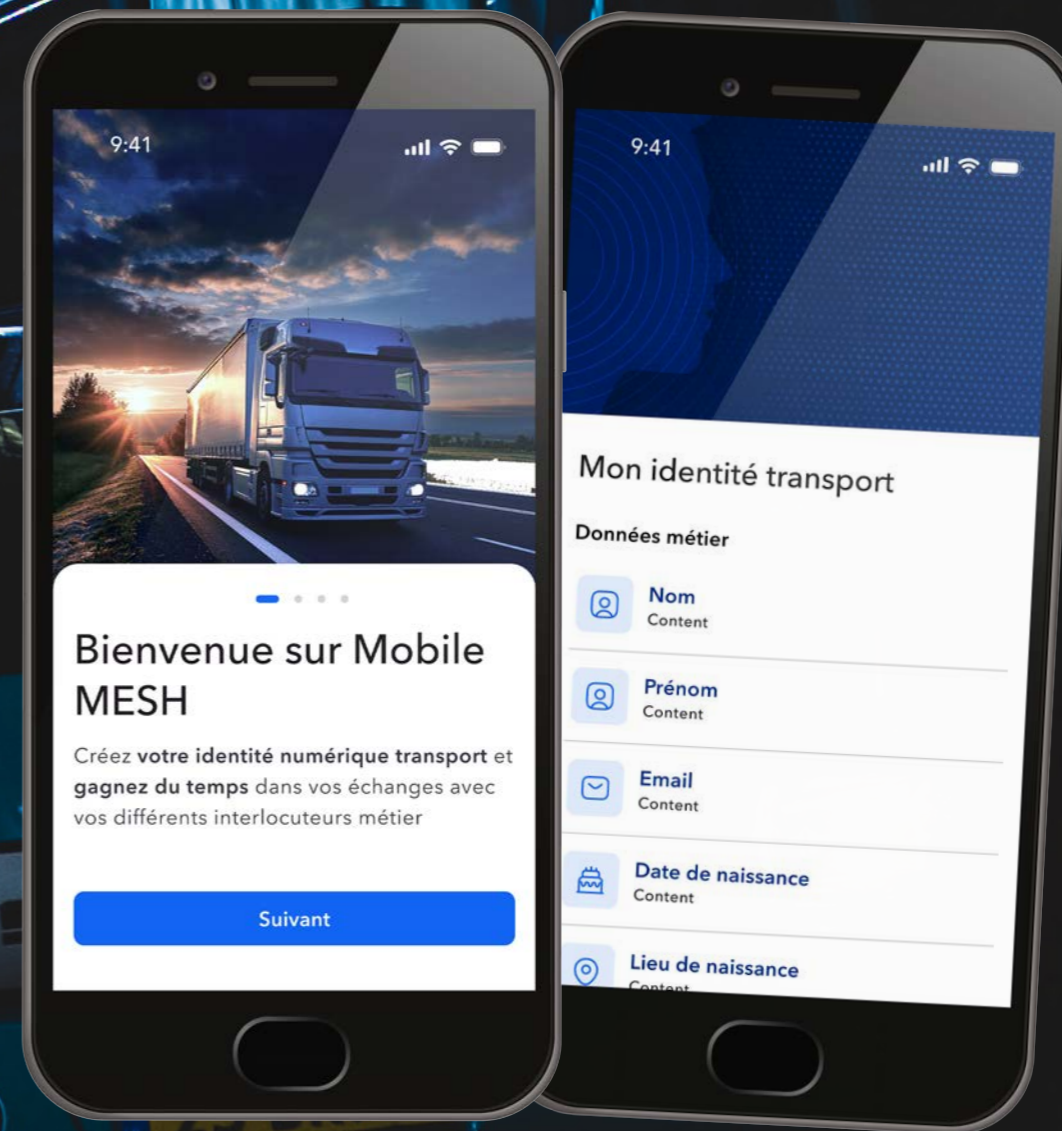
9:41

Bienvenue sur Mobile MESH

Créez votre identité numérique transport et gagnez du temps dans vos échanges avec vos différents interlocuteurs métier

Suivant

9:41

Mon identité transport

Données métier

Nom
Content

Prénom
Content

Email
Content

Date de naissance
Content

Lieu de naissance
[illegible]